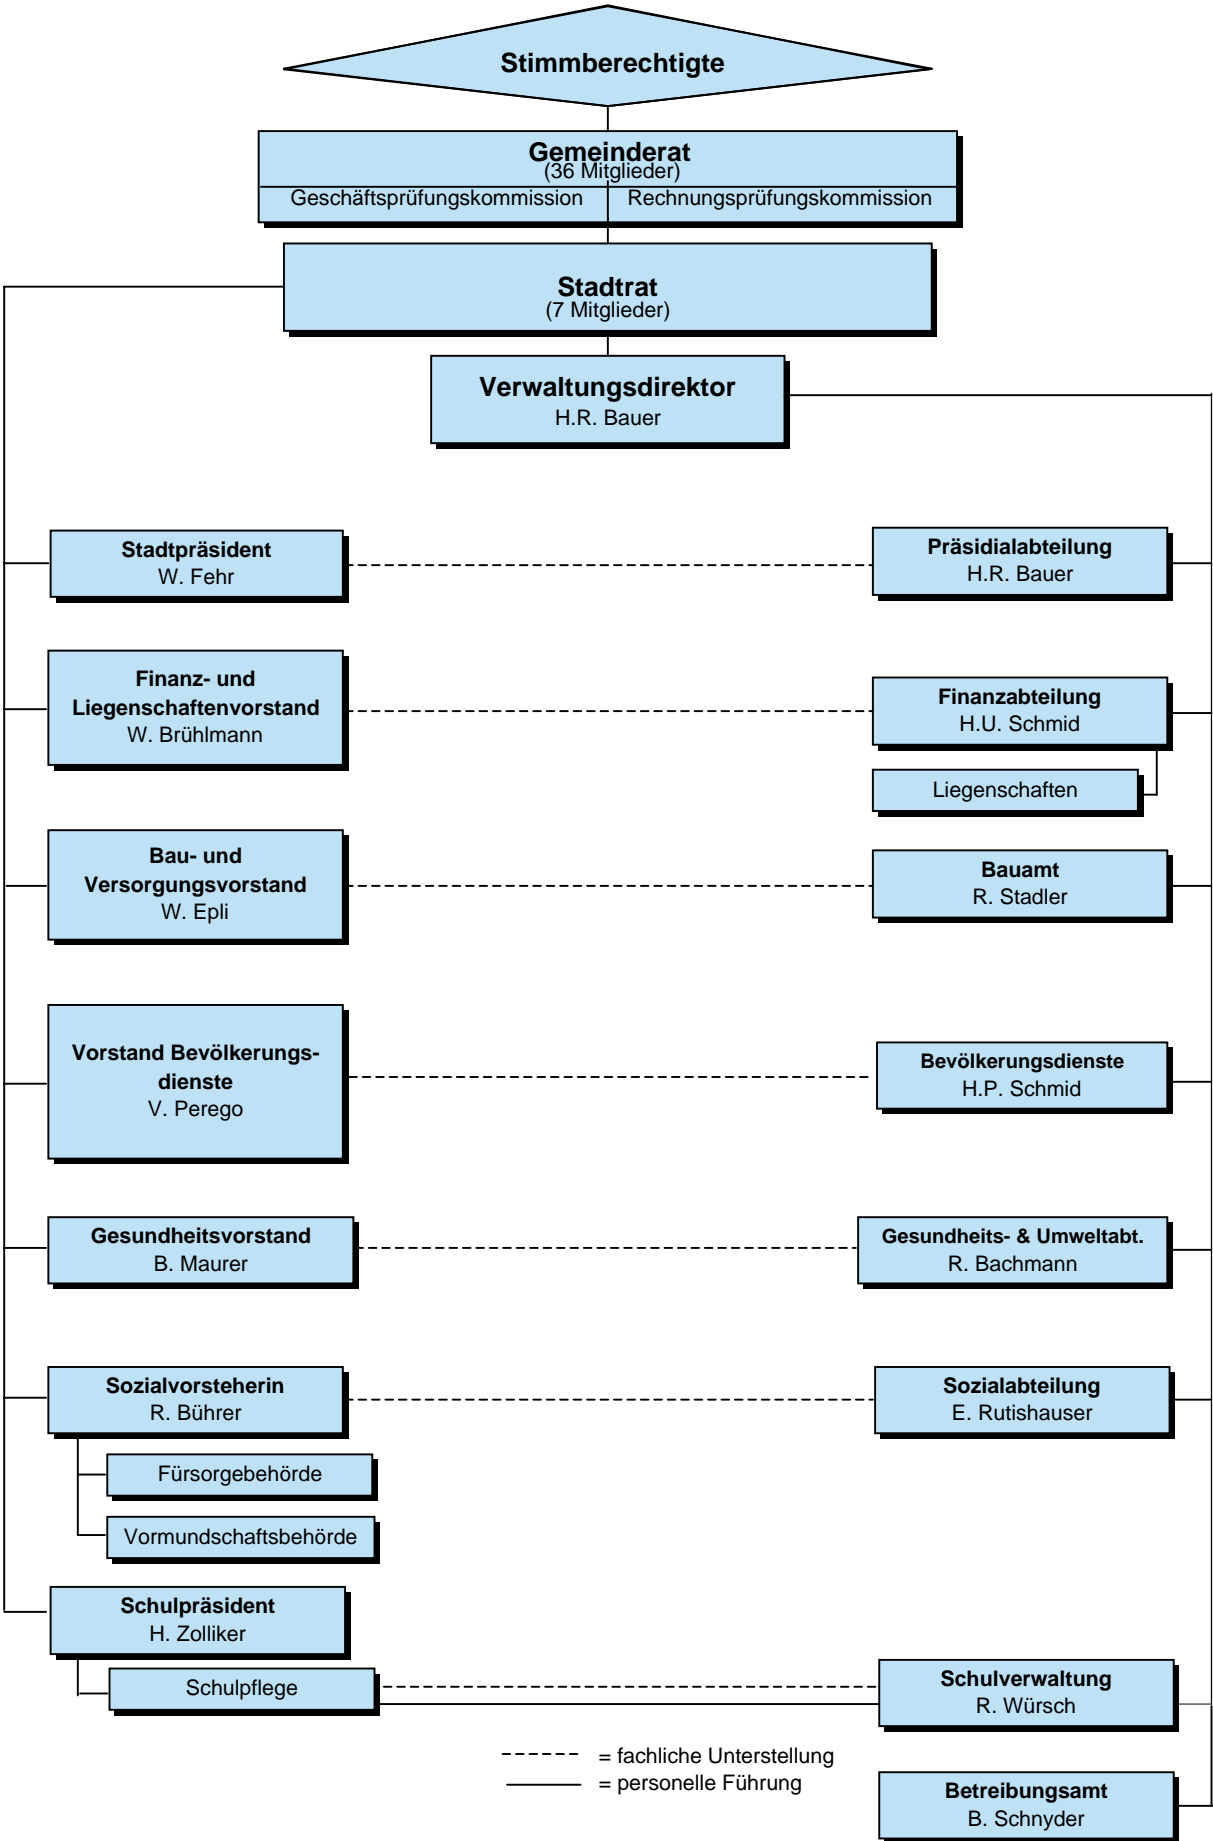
Stimmberechtigte

Gemeinderat
(36 Mitglieder)
Geschäftsprüfungskommission
Rechnungsprüfungskommission

Stadtrat
(7 Mitglieder)

Verwaltungsdirektor
H.R. Bauer

Stadtpräsident
W. Fehr

Präsidialabteilung
H.R. Bauer

Finanz- und Liegenschaftenvorstand
W. Brühlmann

Finanzabteilung
H.U. Schmid

Liegenschaften

Bau- und Versorgungsvorstand
W. Epli

Bauamt
R. Stadler

Vorstand Bevölkerungsdienste
V. Perego

Bevölkerungsdienste
H.P. Schmid

Gesundheitsvorstand
B. Maurer

Gesundheits- & Umweltabt.
R. Bachmann

Sozialvorsteherin
R. Bührer

Sozialabteilung
E. Rutishauser

Fürsorgebehörde

Vormundschaftsbehörde

Schulpräsident
H. Zolliker

Schulpflege

Schulverwaltung
R. Würsch

= fachliche Unterstellung
= personelle Führung

Betreibungsamt
B. Schnyder